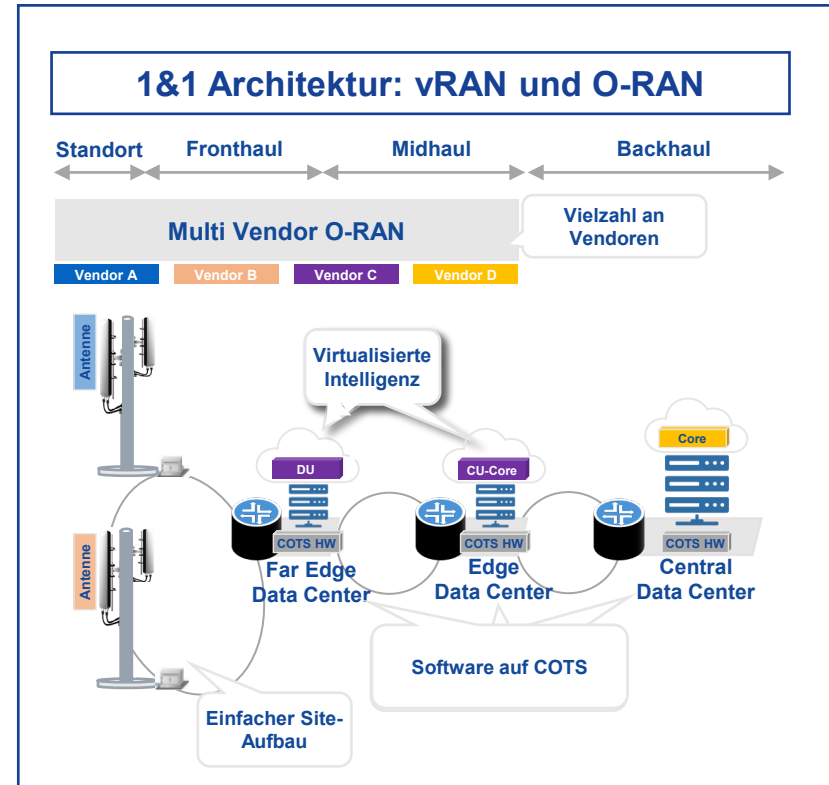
1&1 Architektur: vRAN und O-RAN

Standort

Fronthaul

Midhaul

Backhaul

Multi Vendor O-RAN

Vielzahl an Vendoren

Vendor A

Vendor B

Vendor C

Vendor D

Antenne

Virtualisierte Intelligenz

DU

CU-Core

Core

COTS HW

COTS HW

COTS HW

Far Edge Data Center

Edge Data Center

Central Data Center

Antenne

Software auf COTS

Einfacher Site-Aufbau